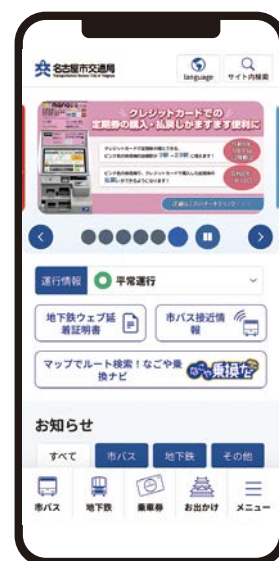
名古屋市交通局
Transportation Bureau City of Nagoya

language

サイト内検索

クレジットカードでの
定期券の購入・払戻しがますます便利に

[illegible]

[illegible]

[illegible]

運行情報

平常運行

地下鉄ウェブ延着証明書

市バス接近情報

マップでルート検索！なごや乗換ナビ

なごや乗換ナビ

お知らせ

すべて

市バス

地下鉄

その他

市バス

地下鉄

乗車券

お出かけ

メニュー